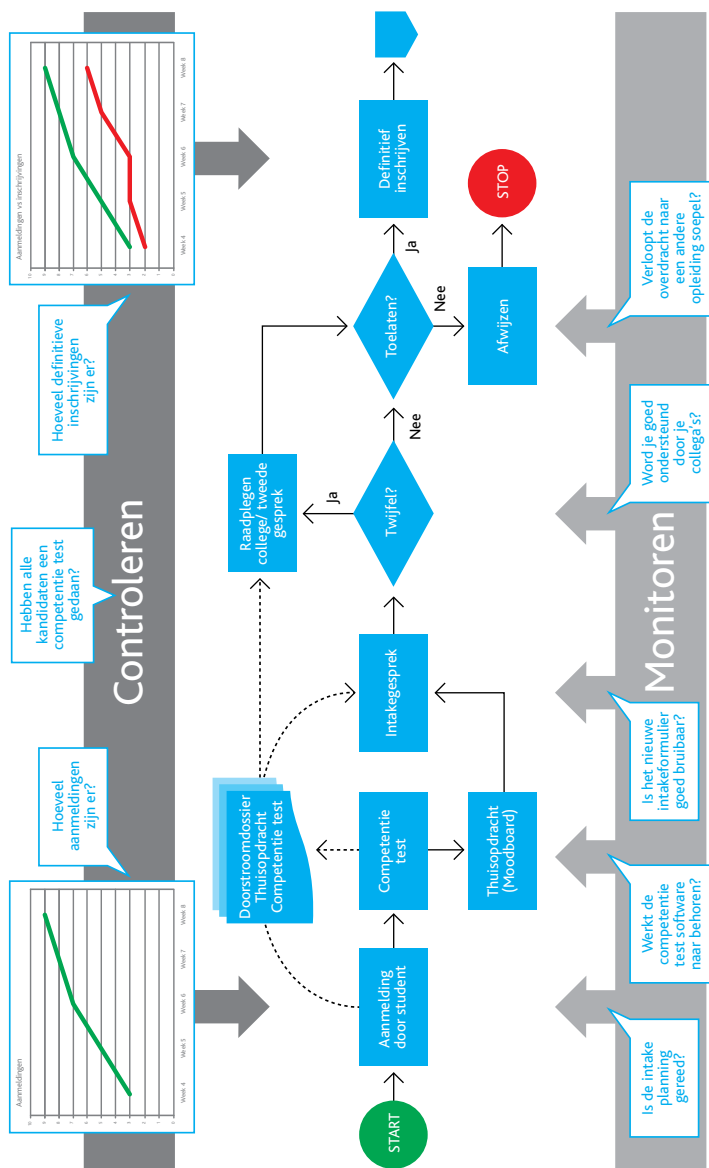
Controleren

Aanmeldingen

Week 4 Week 5 Week 6 Week 7 Week 8

Hoeveel aanmeldingen zijn er?

Hebben alle kandidaten een competentie test gedaan?

Hoeveel definitieve inschrijvingen zijn er?

Aanmeldingen vs inschrijvingen

Week 4 Week 5 Week 6 Week 7 Week 8

START

Aanmelding door student

Doorstroomdossier
Thuisopdracht
Competentie test

Competentie test

Thuisopdracht (Moodboard)

Intakegesprek

Raadplegen collega/ tweede gesprek

Twijfel?

Ja

Nee

Toelaten?

Ja

Nee

Definitief inschrijven

Afwijzen

STOP

Monitoren

Is de intake planning gereed?

Werkt de competentie test software naar behoren?

Is het nieuwe intakeformulier goed bruikbaar?

Word je goed ondersteund door je collega's?

Verloopt de overdracht naar een andere opleiding soepel?